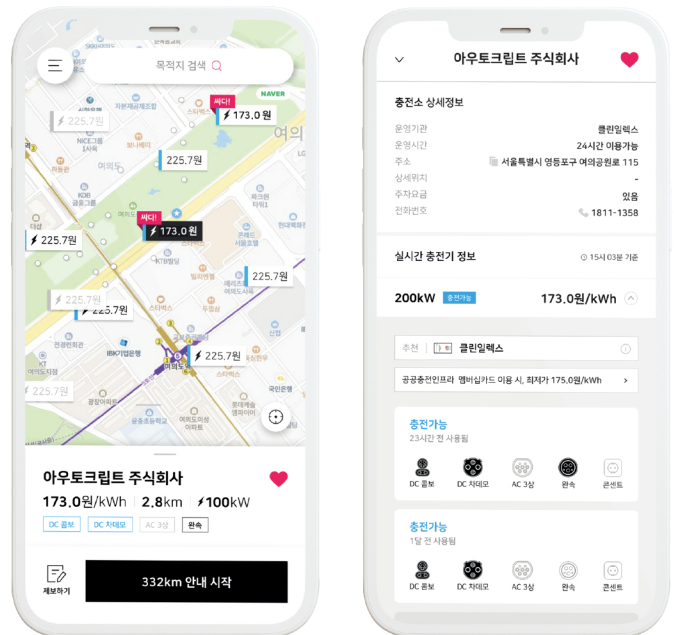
목적지 검색

NAVER

싸다!
173.0 원
225.7원
225.7원
225.7원
싸다!
173.0 원
225.7원
225.7원
225.7원
225.7원
225.7원

여의

아우토크립트 주식회사
173.0원/kWh 2.8km 100kW
DC 콤보 DC 차데모 AC 3상 완속

제보하기
332km 안내 시작

아우토크립트 주식회사

충전소 상세정보
운영기관 클린일렉스
운영시간 24시간 이용가능
주소 서울특별시 영등포구 여의공원로 115
상세위치 -
주차요금 있음
전화번호 1811-1358

실시간 충전기 정보 15시 03분 기준
200kW 충전가능 173.0원/kWh

추천 클린일렉스
공공충전인프라 멤버십카드 이용 시, 최저가 175.0원/kWh

충전가능
23시간 전 사용됨
DC 콤보 DC 차데모 AC 3상 완속 콘센트

충전가능
1달 전 사용됨
DC 콤보 DC 차데모 AC 3상 완속 콘센트